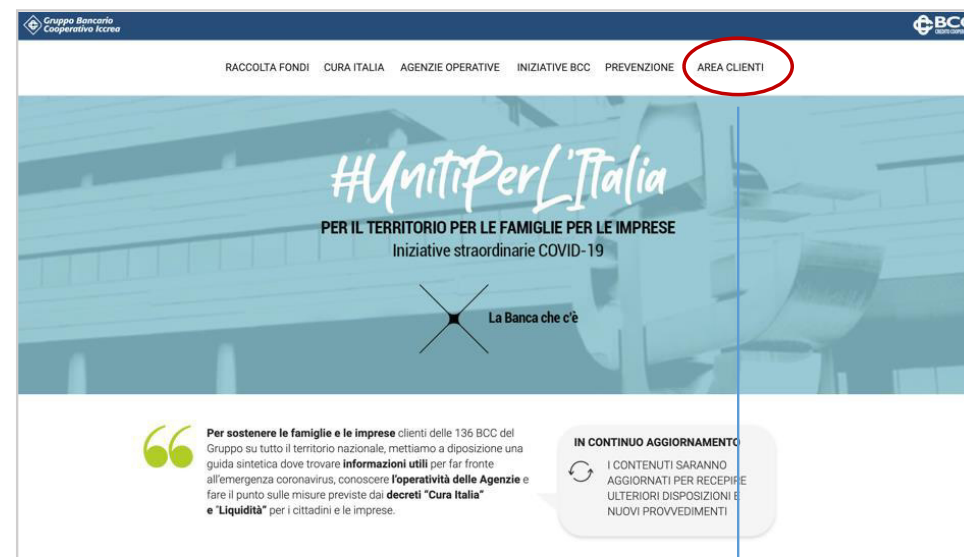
Gruppo Bancario Cooperativo Iccrea

BCC

RACCOLTA FONDI CURA ITALIA AGENZIE OPERATIVE INIZIATIVE BCC PREVENZIONE AREA CLIENTI

#UnitiPerL'Italia

PER IL TERRITORIO PER LE FAMIGLIE PER LE IMPRESE

Iniziative straordinarie COVID-19

La Banca che c'è

Per sostenere le famiglie e le imprese clienti delle 136 BCC del Gruppo su tutto il territorio nazionale, mettiamo a disposizione una guida sintetica dove trovare informazioni utili per far fronte all'emergenza coronavirus, conoscere l'operatività delle Agenzie e fare il punto sulle misure previste dai decreti "Cura Italia" e "Liquidità" per i cittadini e le imprese.

IN CONTINUO AGGIORNAMENTO

I CONTENUTI SARANNO AGGIORNATI PER RECEPIRE ULTERIORI DISPOSIZIONI E NUOVI PROVVEDIMENTI